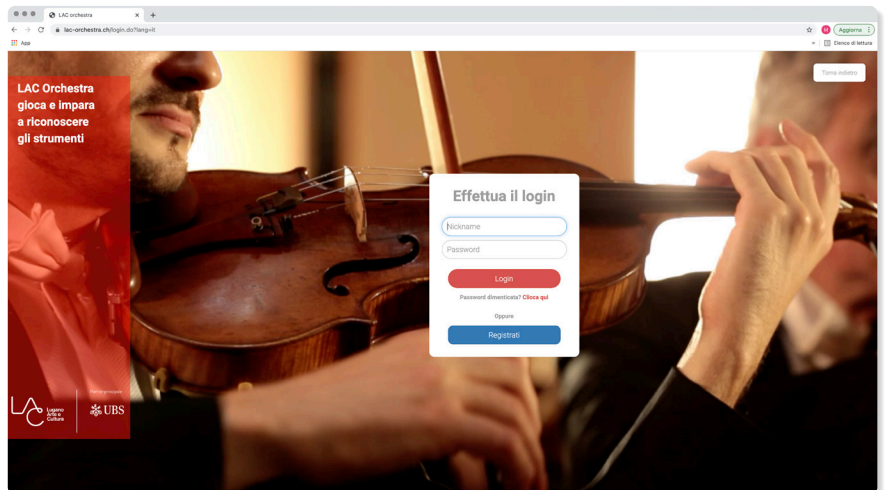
LAC orchestra

lac-orchestra.ch/login.do?lang=it

Aggiorna

App

Elenco di lettura

Torna indietro

LAC Orchestra gioca e impara a riconoscere gli strumenti

Effettua il login

Nickname

Password

Login

Password dimenticata? Clicca qui

Oppure

Registrati

LAC Lugano Arte e Cultura

Partner principale

UBS